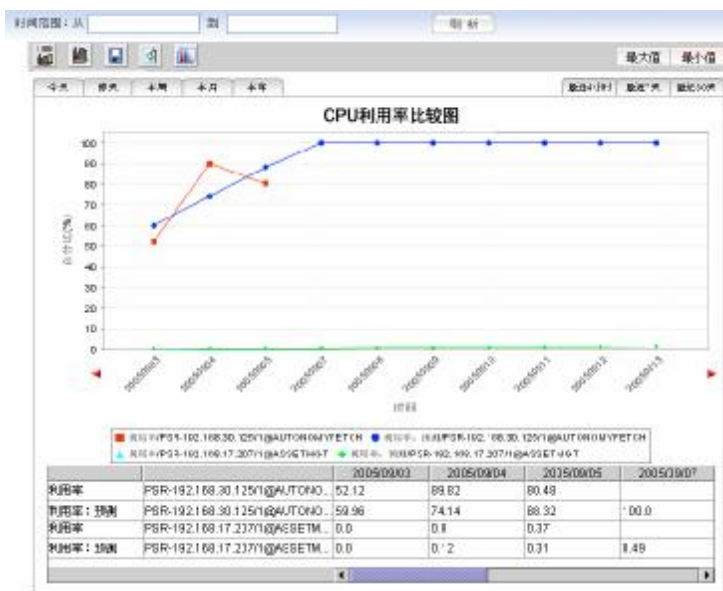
时间范围：从 到 分析

最大值 最小值

今天 昨天 本周 本月 本年

最近24小时 最近7天 最近30天

CPU利用率比较图

100
90
80
70
60
50
40
30
20
10
0

百分比(%)

2005/09/03 2005/09/04 2005/09/05 2005/09/07 2005/09/08 2005/09/09 2005/09/10 2005/09/11 2005/09/12 2005/09/13

时间

利用率/PSR-192.168.30.125/1@AUTONOMYFETCH 利用率：预测/PSR-192.168.30.125/1@AUTONOMYFETCH
利用率/PSR-192.168.17.237/1@ASSETMGT 利用率：预测/PSR-192.168.17.237/1@ASSETMGT

| | | 2005/09/03 | 2005/09/04 | 2005/09/05 | 2005/09/07 |
|---|---|---|---|---|---|
| 利用率 | PSR-192.168.30.125/1@AUTONO... | 52.12 | 89.82 | 80.48 | |
| 利用率：预测 | PSR-192.168.30.125/1@AUTONO... | 59.96 | 74.14 | 88.32 | 100.0 |
| 利用率 | PSR-192.168.17.237/1@ASSETM... | 0.0 | 0.8 | 0.37 | |
| 利用率：预测 | PSR-192.168.17.237/1@ASSETM... | 0.0 | 0.12 | 0.31 | 0.49 |